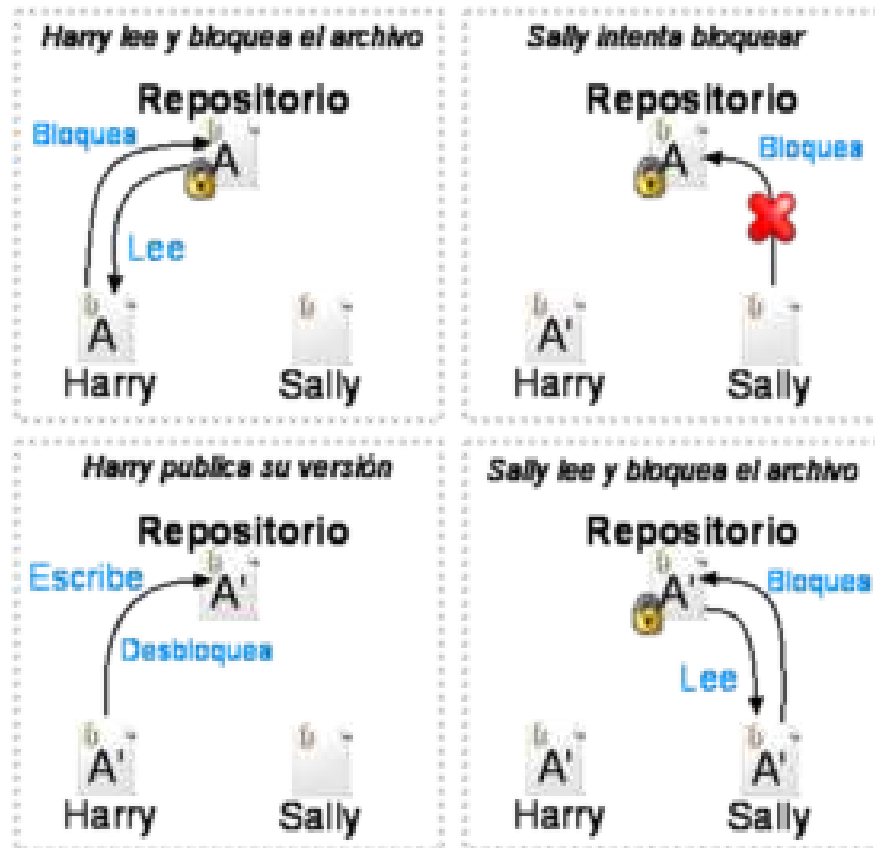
Harry lee y bloquea el archivo

Repositorio

Bloquea

A

Lee

A

Harry

Sally

Sally intenta bloquear

Repositorio

A

Bloquea

A'

Harry

Sally

Harry publica su versión

Repositorio

Escribe

A'

Desbloquea

A'

Harry

Sally

Sally lee y bloquea el archivo

Repositorio

A'

Bloquea

Lee

A'

Harry

A'

Sally